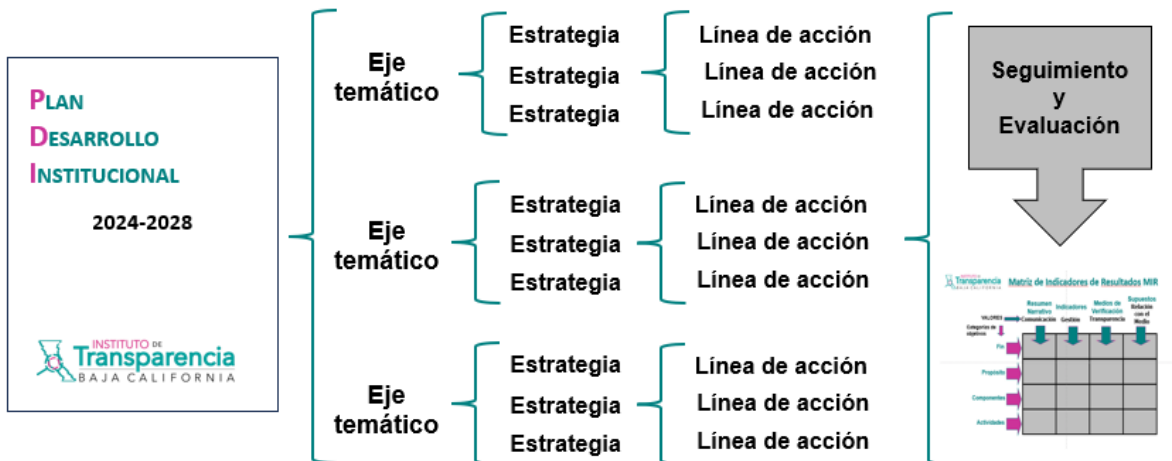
PLAN
DESARROLLO
INSTITUCIONAL

2024-2028

INSTITUTO DE
Transparencia
BAJA CALIFORNIA

Eje temático

Estrategia
Estrategia
Estrategia

Línea de acción
Línea de acción
Línea de acción

Eje temático

Estrategia
Estrategia
Estrategia

Línea de acción
Línea de acción
Línea de acción

Eje temático

Estrategia
Estrategia
Estrategia

Línea de acción
Línea de acción
Línea de acción

Seguimiento y Evaluación

Transparencia BAJA CALIFORNIA

Matriz de Indicadores de Resultados MIR

VALORES

Resumen Narrativo Comunicación

Indicadores Gestión

Medios de Verificación Transparencia

Supuestos Relación con el Medio

Categorías de objetivos

Fin

Propósito

Componentes

Actividades